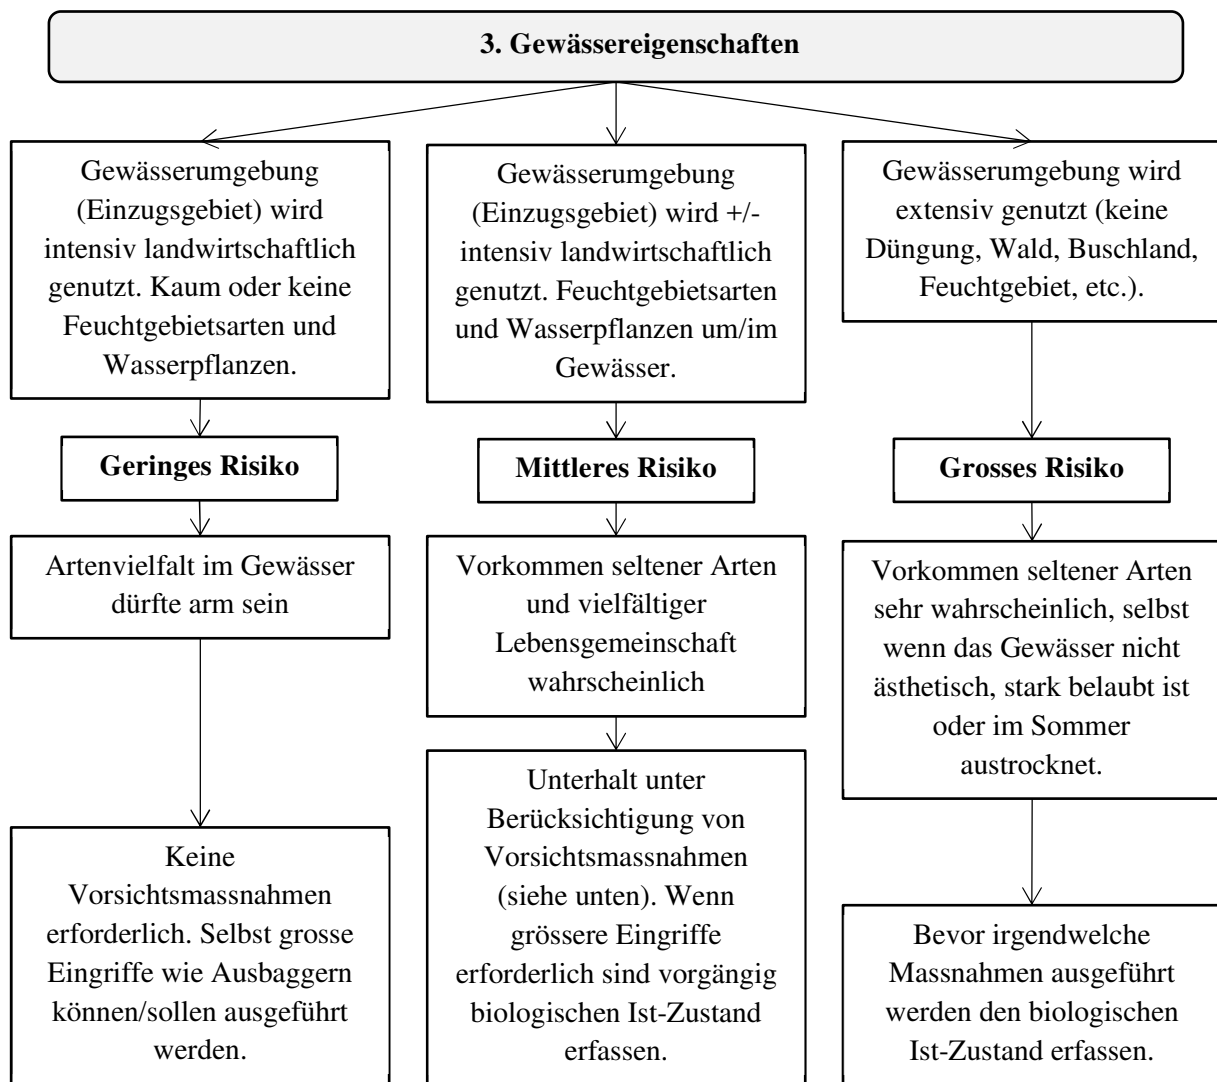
3. Gewässereigenschaften

Gewässerumgebung (Einzugsgebiet) wird intensiv landwirtschaftlich genutzt. Kaum oder keine Feuchtgebietsarten und Wasserpflanzen.

Geringes Risiko

Artenvielfalt im Gewässer dürfte arm sein

Keine Vorsichtsmassnahmen erforderlich. Selbst grosse Eingriffe wie Ausbaggern können/sollen ausgeführt werden.

Gewässerumgebung (Einzugsgebiet) wird +/- intensiv landwirtschaftlich genutzt. Feuchtgebietsarten und Wasserpflanzen um/im Gewässer.

Mittleres Risiko

Vorkommen seltener Arten und vielfältiger Lebensgemeinschaft wahrscheinlich

Unterhalt unter Berücksichtigung von Vorsichtsmassnahmen (siehe unten). Wenn grössere Eingriffe erforderlich sind vorgängig biologischen Ist-Zustand erfassen.

Gewässerumgebung wird extensiv genutzt (keine Düngung, Wald, Buschland, Feuchtgebiet, etc.).

Grosses Risiko

Vorkommen seltener Arten sehr wahrscheinlich, selbst wenn das Gewässer nicht ästhetisch, stark belaubt ist oder im Sommer austrocknet.

Bevor irgendwelche Massnahmen ausgeführt werden den biologischen Ist-Zustand erfassen.